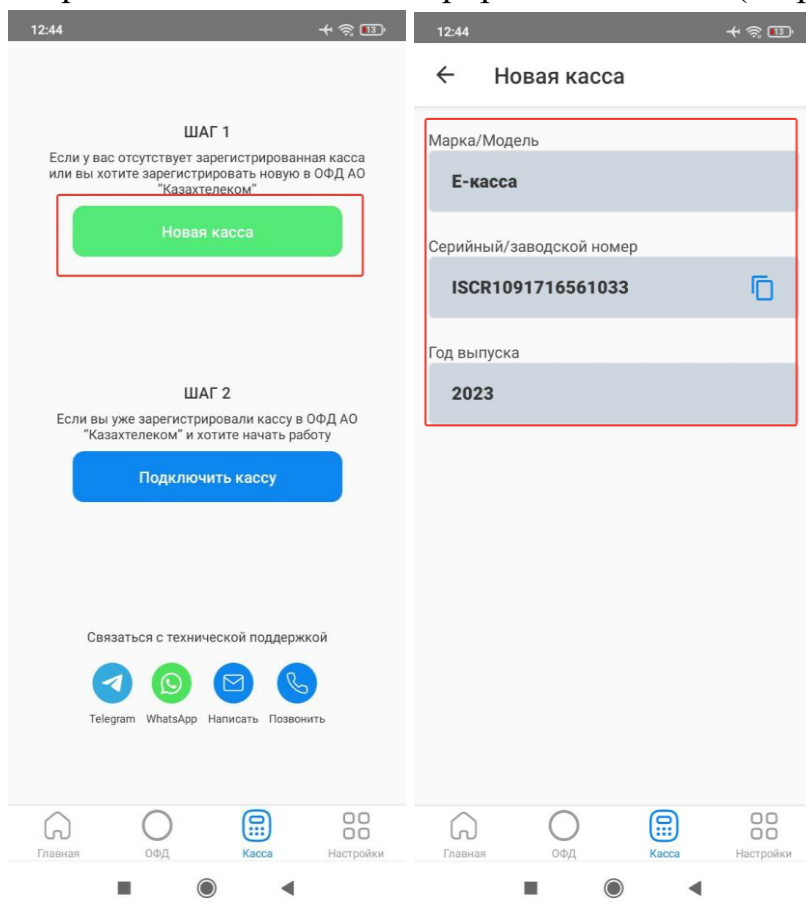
12:44

ШАГ 1

Если у вас отсутствует зарегистрированная касса или вы хотите зарегистрировать новую в ОФД АО "Казахтелеком"

Новая касса

ШАГ 2

Если вы уже зарегистрировали кассу в ОФД АО "Казахтелеком" и хотите начать работу

Подключить кассу

Связаться с технической поддержкой

Telegram WhatsApp Написать Позвонить

Главная ОФД Касса Настройки

12:44

Новая касса

Марка/Модель

Е-касса

Серийный/заводской номер

ISCR1091716561033

Год выпуска

2023

Главная ОФД Касса Настройки